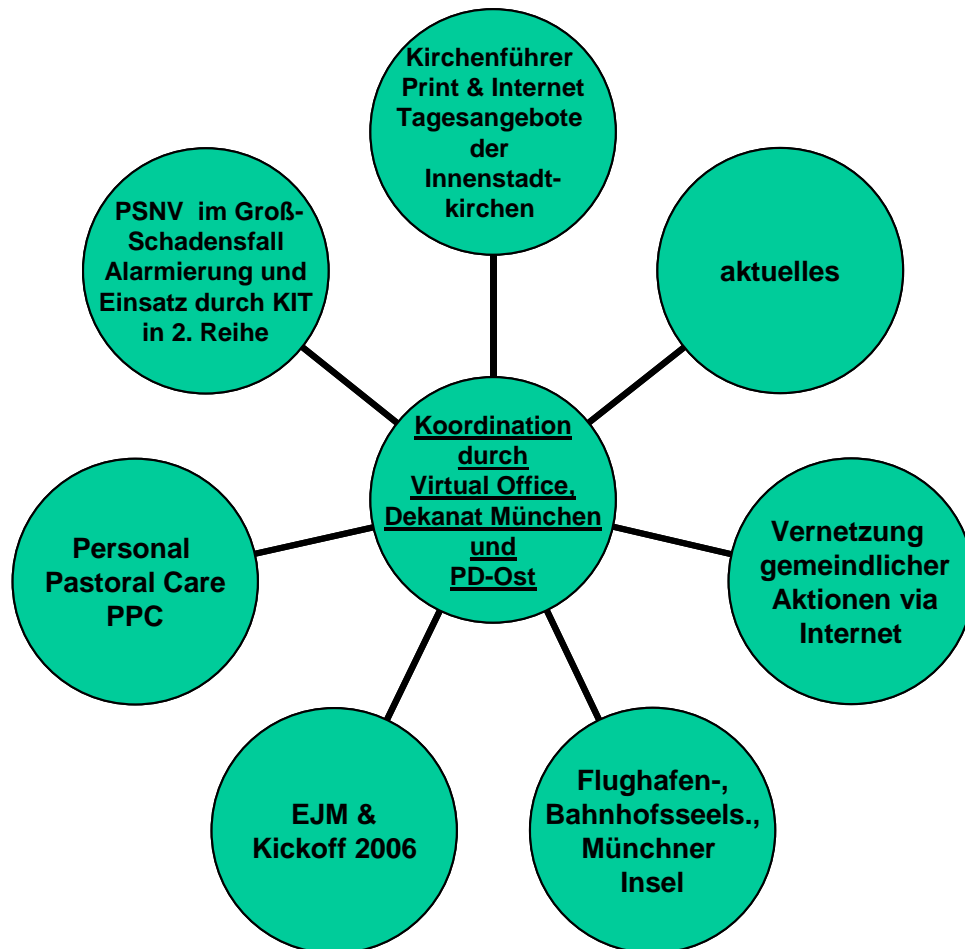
Kirchenführer Print & Internet Tagesangebote der Innenstadtkirchen

PSNV im Groß-Schadensfall Alarmierung und Einsatz durch KIT in 2. Reihe

aktuelles

Koordination durch Virtual Office, Dekanat München und PD-Ost

Personal Pastoral Care PPC

Vernetzung gemeindlicher Aktionen via Internet

EJM & Kickoff 2006

Flughafen-, Bahnhofsseels., Münchner Insel